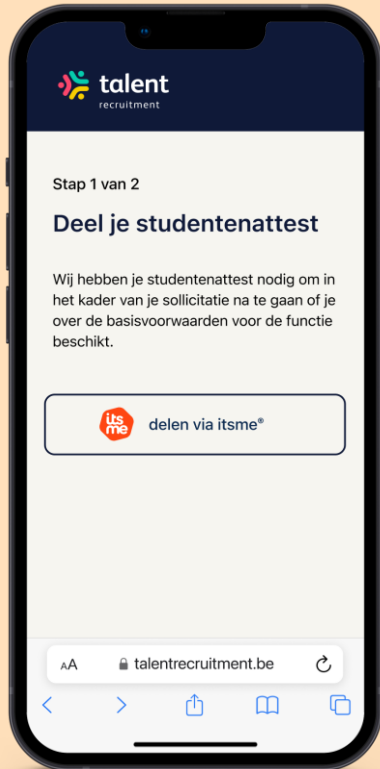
talent
recruitment

Stap 1 van 2

Deel je studentenattest

Wij hebben je studentenattest nodig om in het kader van je sollicitatie na te gaan of je over de basisvoorwaarden voor de functie beschikt.

its me

delen via itsme®

AA talentrecruitment.be